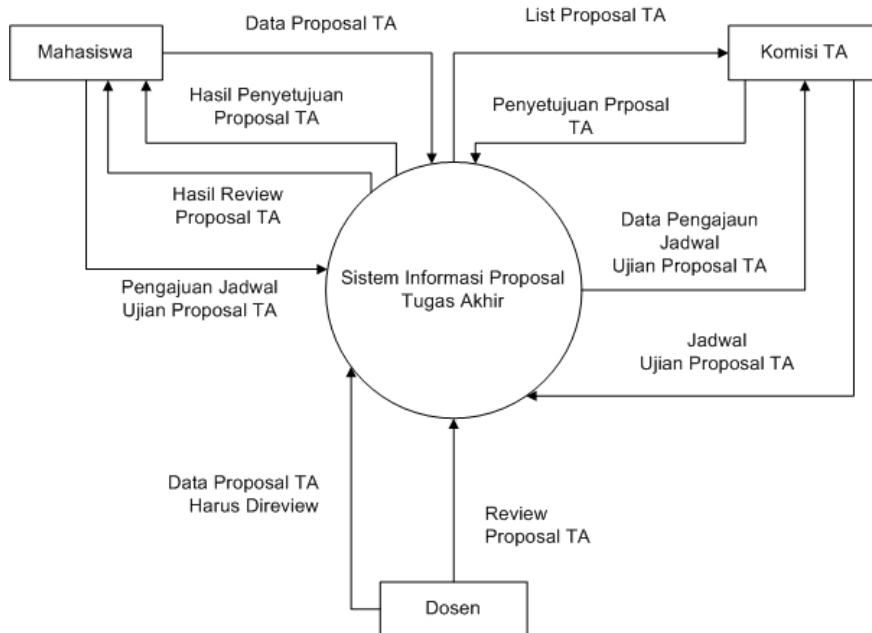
Mahasiswa

Data Proposal TA

List Proposal TA

Komisi TA

Hasil Penyetujuan Proposal TA

Penyetujuan Prposal TA

Hasil Review Proposal TA

Data Pengajaun Jadwal Ujian Proposal TA

Sistem Informasi Proposal Tugas Akhir

Pengajuan Jadwal Ujian Proposal TA

Jadwal Ujian Proposal TA

Data Proposal TA Harus Direview

Review Proposal TA

Dosen